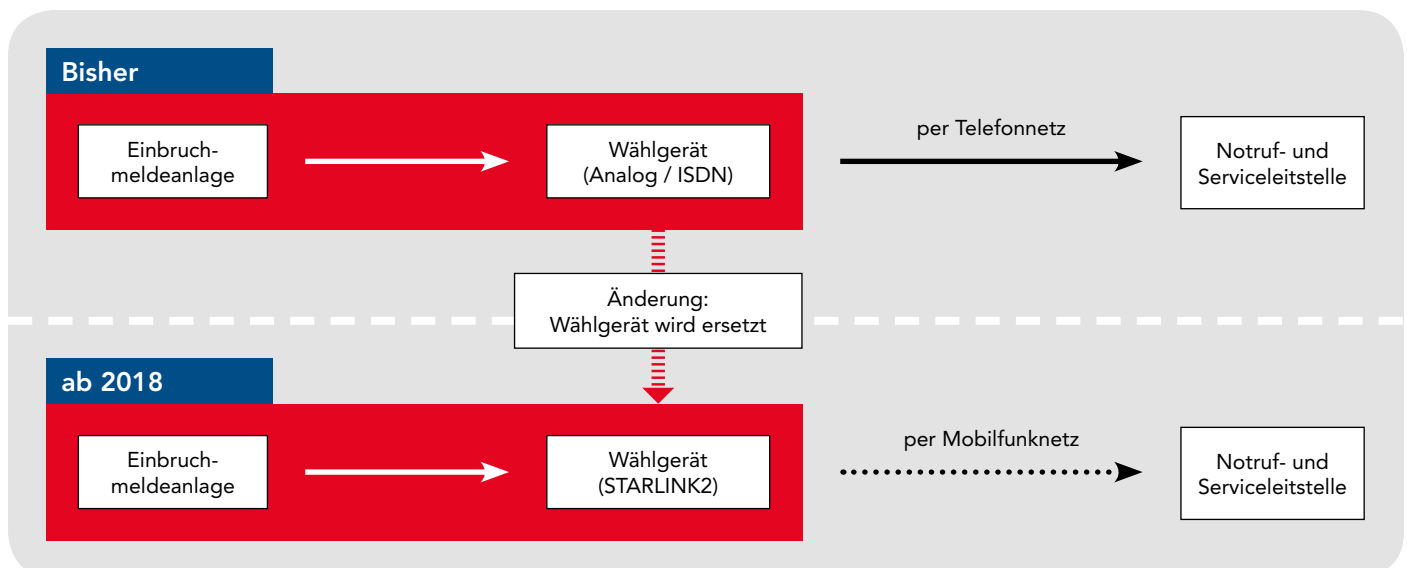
Bisher

Einbruchmeldeanlage

Wählgerät
(Analog / ISDN)

per Telefonnetz

Notruf- und
Serviceleitstelle

Änderung:
Wählgerät wird ersetzt

ab 2018

Einbruchmeldeanlage

Wählgerät
(STARLINK2)

per Mobilfunknetz

Notruf- und
Serviceleitstelle